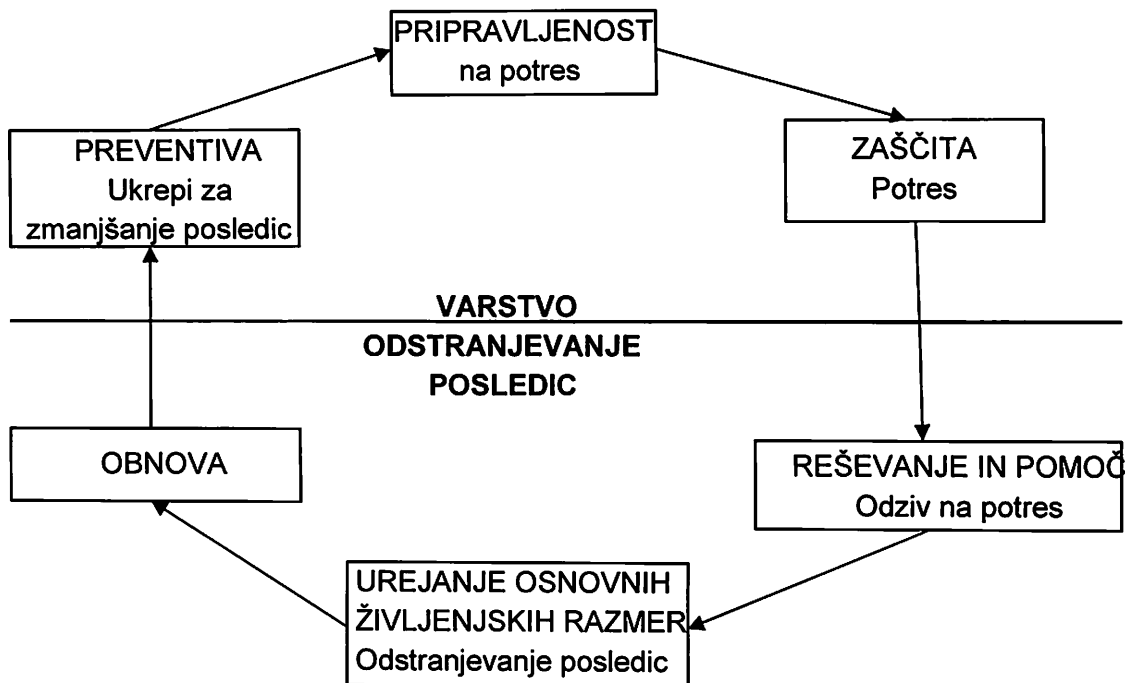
PRIPRAVLJENOST
na potres

ZAŠČITA
Potres

PREVENTIVA
Ukrepi za zmanjšanje posledic

VARSTVO

ODSTRANJEVANJE POSLEDIC

OBNOVA

REŠEVANJE IN POMOČ
Odziv na potres

UREJANJE OSNOVNIH ŽIVLJENJSKIH RAZMER
Odstranjevanje posledic